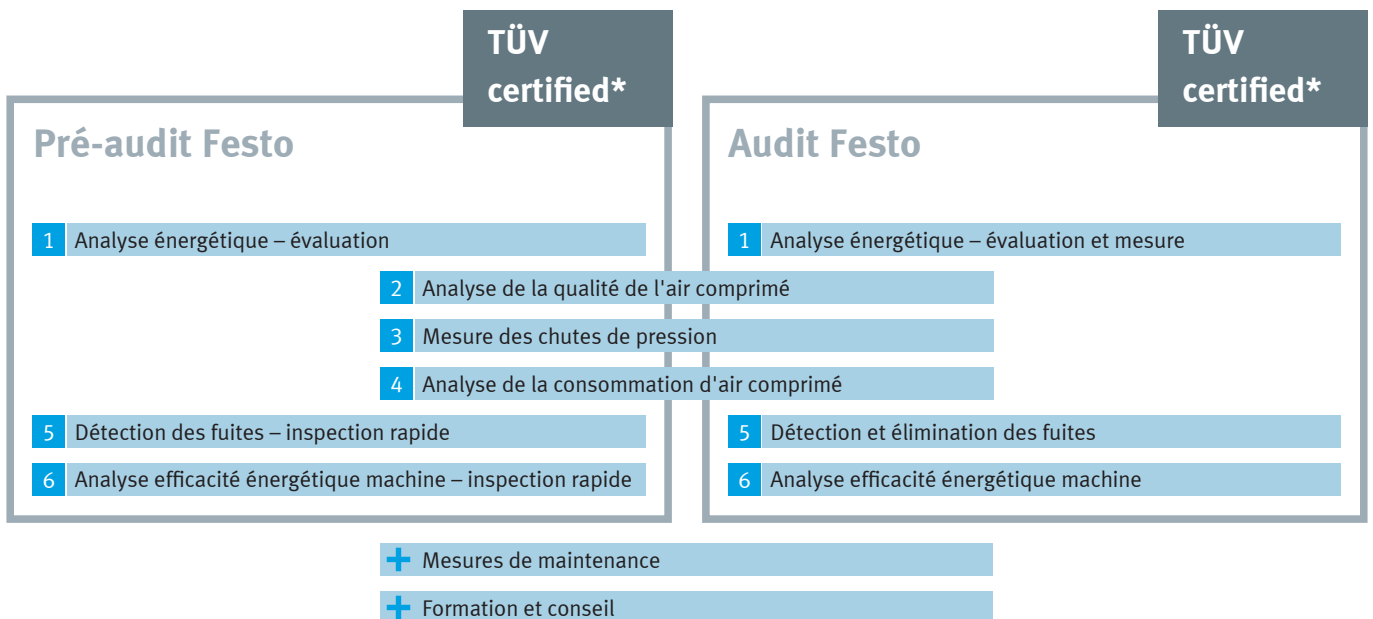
TÜV certified*

Pré-audit Festo

1 Analyse énergétique – évaluation

TÜV certified*

Audit Festo

1 Analyse énergétique – évaluation et mesure

2 Analyse de la qualité de l'air comprimé

3 Mesure des chutes de pression

4 Analyse de la consommation d'air comprimé

5 Détection des fuites – inspection rapide

6 Analyse efficacité énergétique machine – inspection rapide

5 Détection et élimination des fuites

6 Analyse efficacité énergétique machine

Mesures de maintenance

Formation et conseil